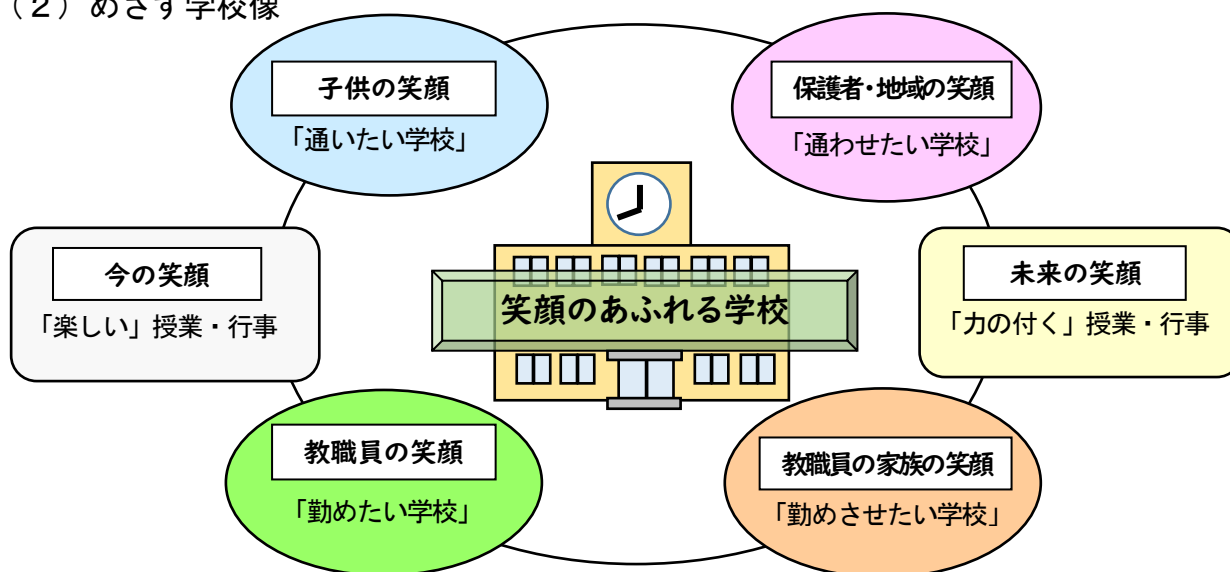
（２）めざす学校像

子供の笑顔
「通いたい学校」

保護者・地域の笑顔
「通わせたい学校」

今の笑顔
「楽しい」授業・行事

笑顔のあふれる学校

未来の笑顔
「力の付く」授業・行事

教職員の笑顔
「勤めたい学校」

教職員の家族の笑顔
「勤めさせたい学校」